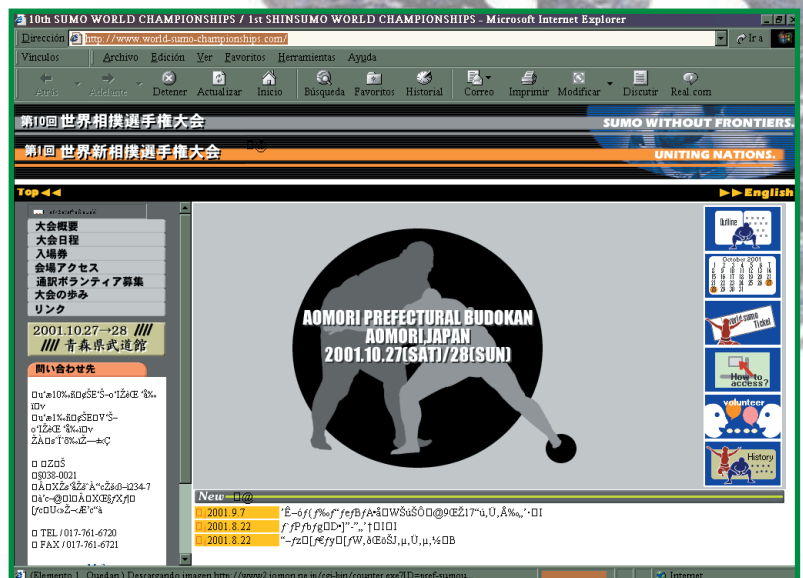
10th SUMO WORLD CHAMPIONSHIPS / 1st SHINSUMO WORLD CHAMPIONSHIPS - Microsoft Internet Explorer

Dirección http://www.world-sumo-championships.com/ Ir a

Vínculos Archivo Edición Ver Favoritos Herramientas Ayuda

Atrás Adelante Detener Actualizar Inicio Búsqueda Favoritos Historial Correo Imprimir Modificar Discutir Real.com

第10回 世界相撲選手権大会
SUMO WITHOUT FRONTIERS.
第1回 世界新相撲選手権大会
UNITING NATIONS.

Top ◄◄
►► English

大会概要
大会日程
入場券
会場アクセス
通訳ボランティア募集
大会の歩み
リンク

2001.10.27→28
青森県武道館

問い合わせ先

AOMORI PREFECTURAL BUDOKAN
AOMORI,JAPAN
2001.10.27(SAT)/28(SUN)

Outline
October 2001
world sumo Ticket
How to access?
volunteer
History

New

2001.9.7
2001.8.22
2001.8.22

TEL / 017-761-6720
FAX / 017-761-6721

Internet